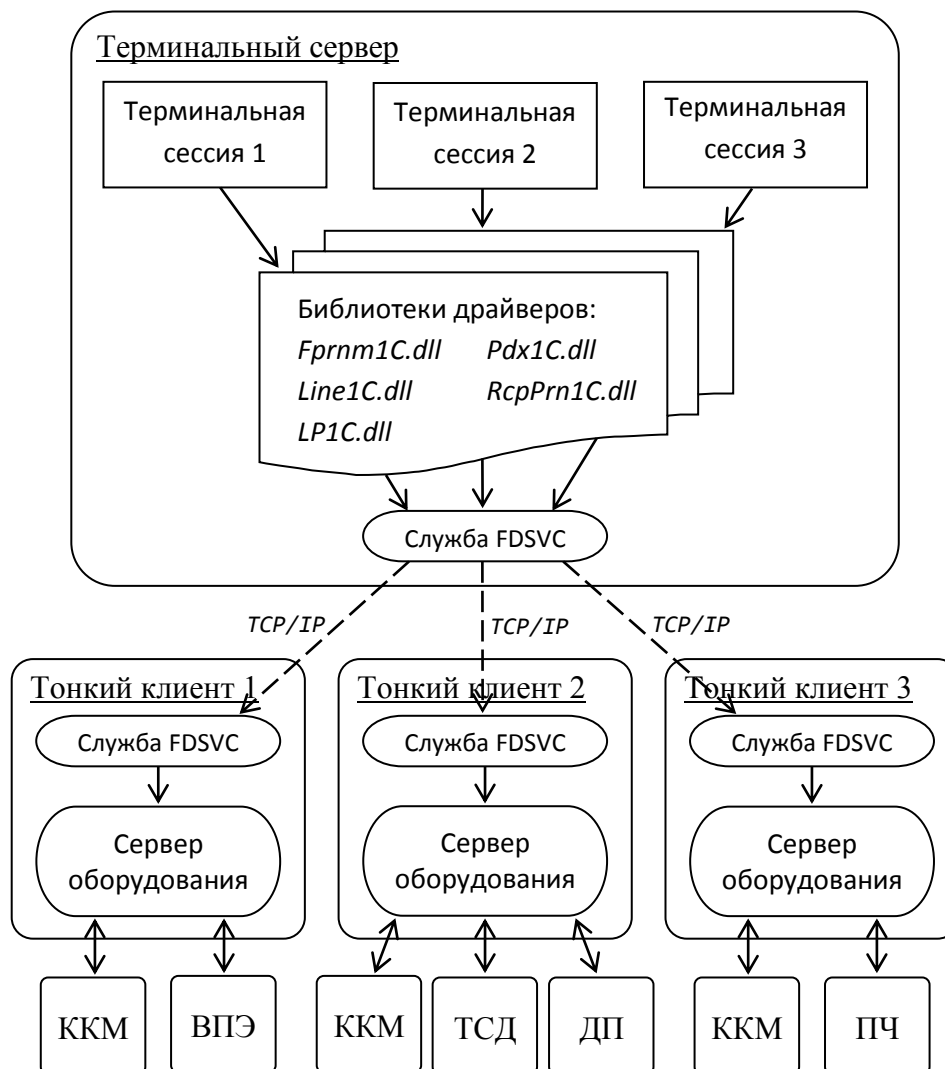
Терминальный сервер

Терминальная сессия 1

Терминальная сессия 2

Терминальная сессия 3

Библиотеки драйверов:
*Fprnm1C.dll* *Pdx1C.dll*
*Line1C.dll* *RcpPrn1C.dll*
*LP1C.dll*

Служба FDSVC

TCP/IP

TCP/IP

TCP/IP

Тонкий клиент 1

Служба FDSVC

Сервер оборудования

Тонкий клиент 2

Служба FDSVC

Сервер оборудования

Тонкий клиент 3

Служба FDSVC

Сервер оборудования

ККМ

ВПЭ

ККМ

ТСД

ДП

ККМ

ПЧ